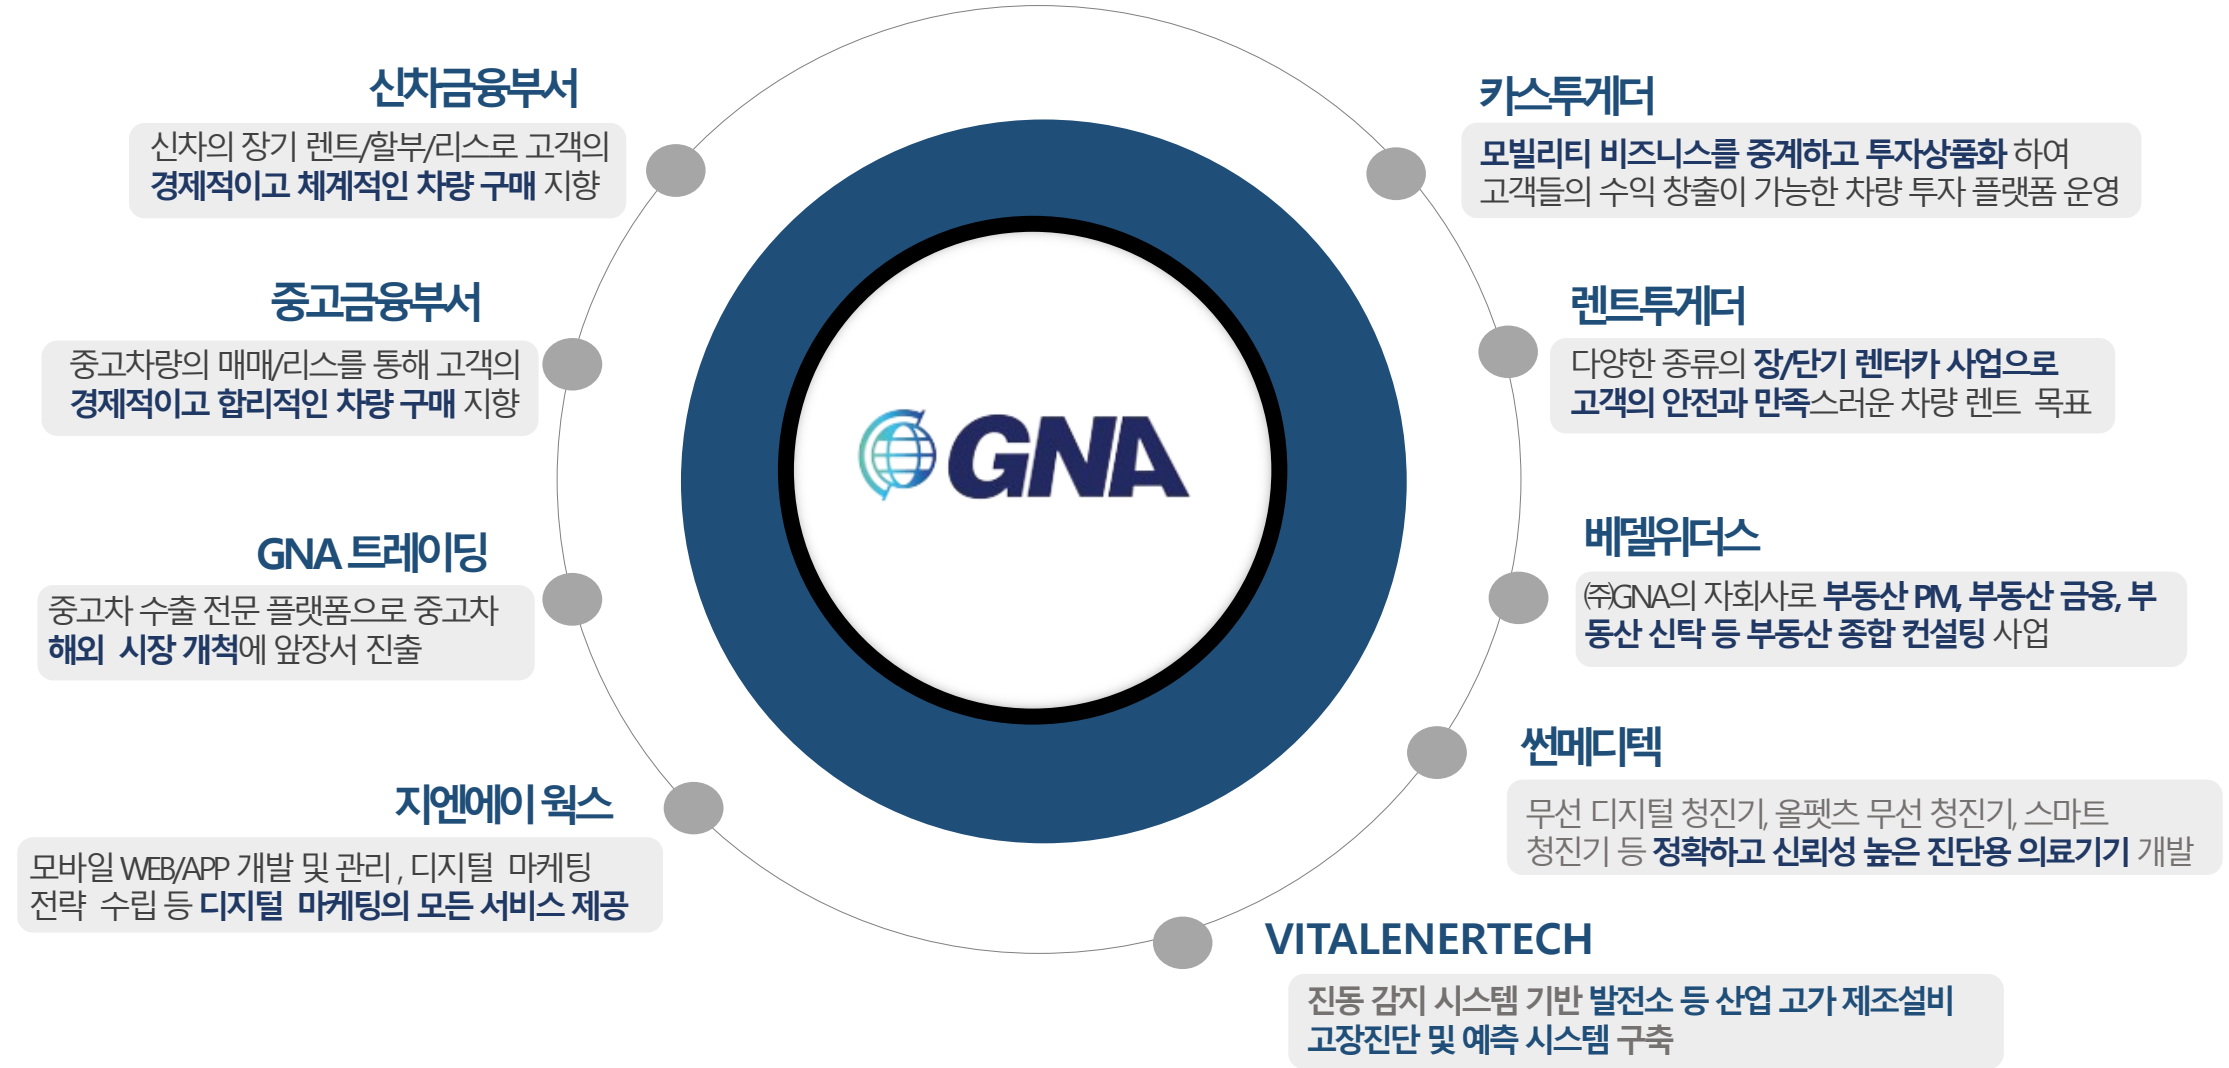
신차금융부서

신차의 장기 렌트/할부/리스로 고객의 경제적이고 체계적인 차량 구매 지향

중고금융부서

중고차량의 매매/리스를 통해 고객의 경제적이고 합리적인 차량 구매 지향

GNA 트레이딩

중고차 수출 전문 플랫폼으로 중고차 해외 시장 개척에 앞장서 진출

지엔에이 웍스

모바일 WEB/APP 개발 및 관리 , 디지털 마케팅 전략 수립 등 디지털 마케팅의 모든 서비스 제공

GNA

카스투게더

모빌리티 비즈니스를 중계하고 투자상품화 하여 고객들의 수익 창출이 가능한 차량 투자 플랫폼 운영

렌트투게더

다양한 종류의 장/단기 렌터카 사업으로 고객의 안전과 만족스러운 차량 렌트 목표

베델위더스

㈜GNA의 자회사로 부동산 PM, 부동산 금융, 부동산 신탁 등 부동산 종합 컨설팅 사업

썬메디텍

무선 디지털 청진기, 올펜츠 무선 청진기, 스마트 청진기 등 정확하고 신뢰성 높은 진단용 의료기기 개발

VITALENERTECH

진동 감지 시스템 기반 발전소 등 산업 고가 제조설비 고장진단 및 예측 시스템 구축